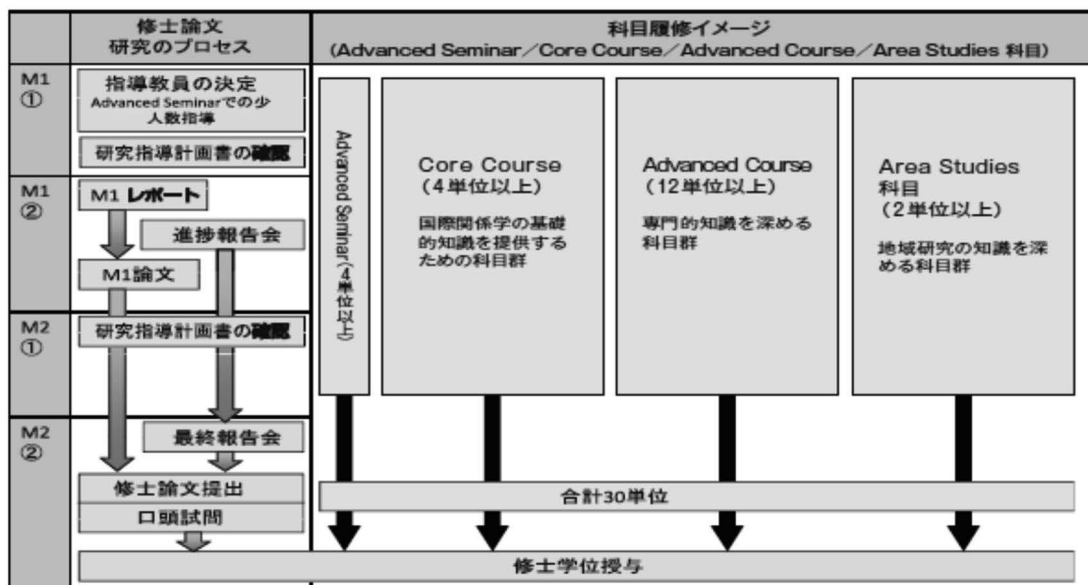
修士論文
研究のプロセス

科目履修イメージ
(Advanced Seminar／Core Course／Advanced Course／Area Studies 科目)

M1
①

指導教員の決定
Advanced Seminarでの少人数指導

研究指導計画書の確認

M1
②

M1 レポート

進捗報告会

M1論文

M2
①

研究指導計画書の確認

M2
②

最終報告会

修士論文提出

口頭試問

Advanced Seminar（4単位以上）

Core Course
（4単位以上）
国際関係学の基礎的知識を提供するための科目群

Advanced Course
（12単位以上）
専門的知識を深める科目群

Area Studies
科目
（2単位以上）
地域研究の知識を深める科目群

合計30単位

修士学位授与